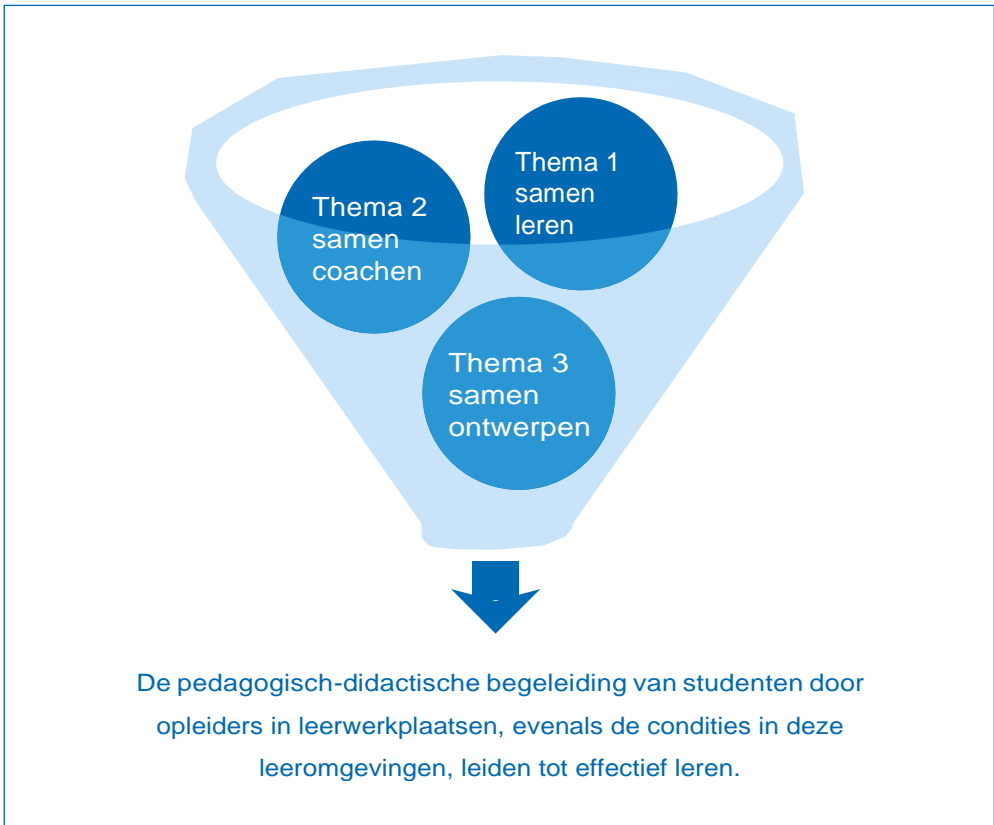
Thema 2
samen
coachen

Thema 1
samen
leren

Thema 3
samen
ontwerpen

De pedagogisch-didactische begeleiding van studenten door opleiders in leerwerkplaatsen, evenals de condities in deze leeromgevingen, leiden tot effectief leren.